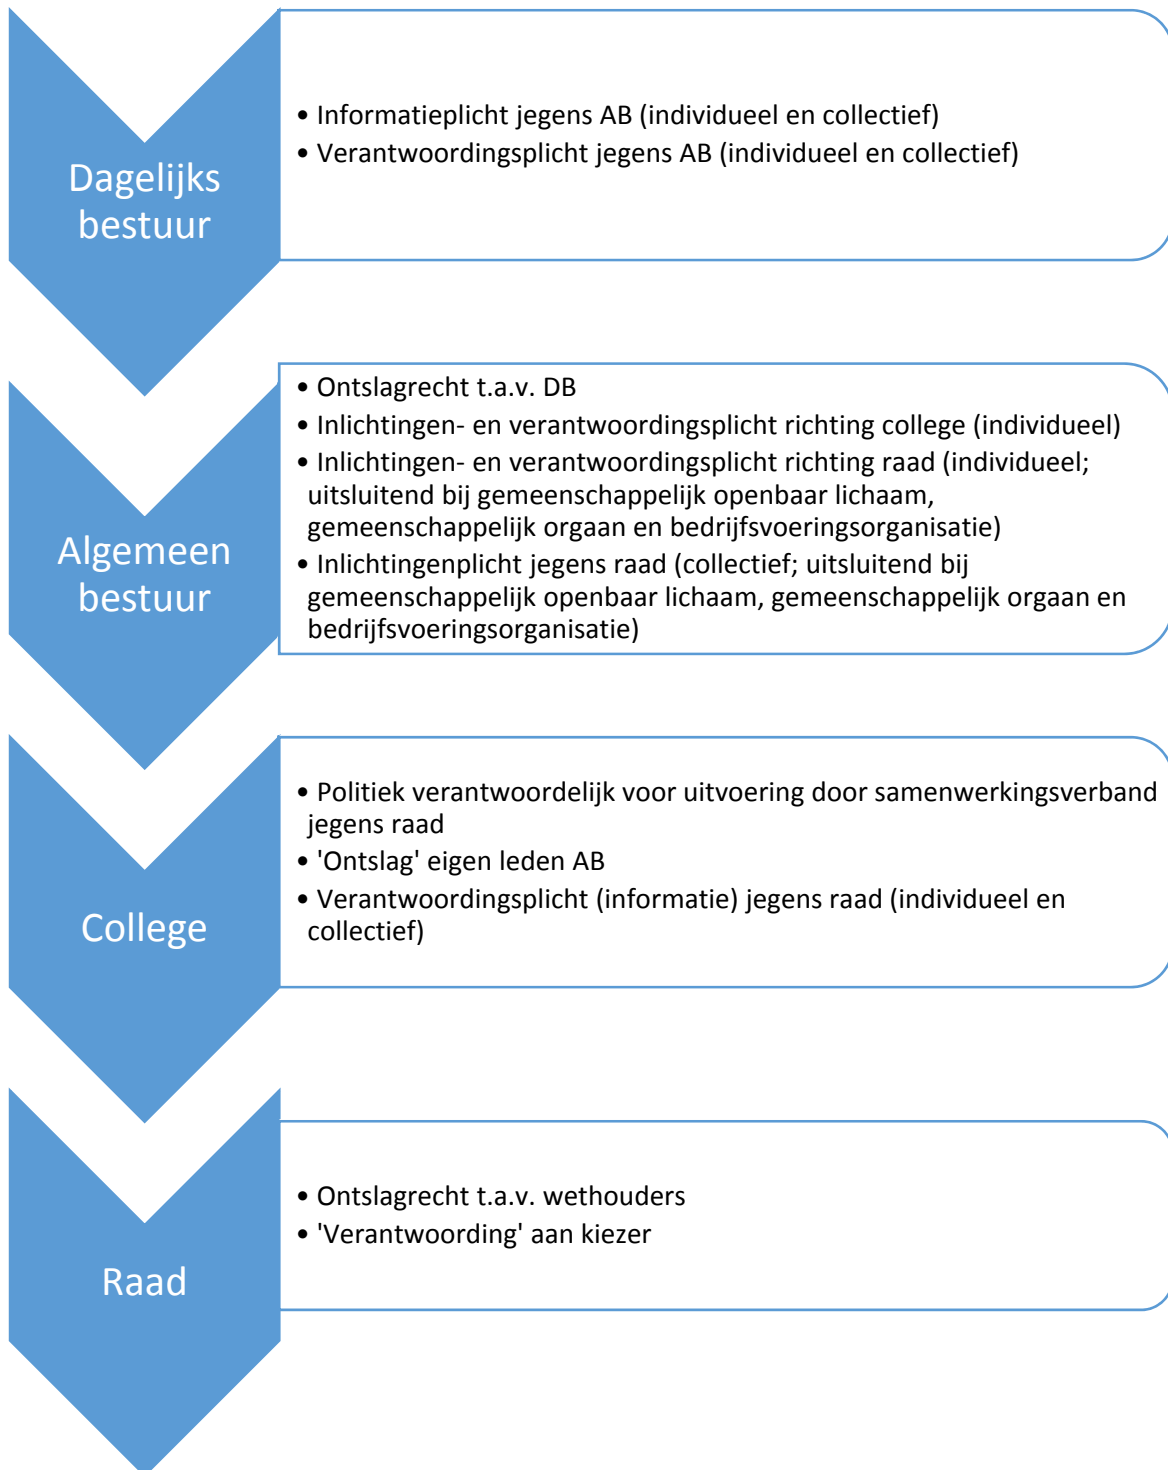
Dagelijks bestuur

• Informatieplicht jegens AB (individueel en collectief)
• Verantwoordingsplicht jegens AB (individueel en collectief)

Algemeen bestuur

• Ontslagrecht t.a.v. DB
• Inlichtingen- en verantwoordingsplicht richting college (individueel)
• Inlichtingen- en verantwoordingsplicht richting raad (individueel; uitsluitend bij gemeenschappelijk openbaar lichaam, gemeenschappelijk orgaan en bedrijfsvoeringsorganisatie)
• Inlichtingenplicht jegens raad (collectief; uitsluitend bij gemeenschappelijk openbaar lichaam, gemeenschappelijk orgaan en bedrijfsvoeringsorganisatie)

College

• Politiek verantwoordelijk voor uitvoering door samenwerkingsverband jegens raad
• 'Ontslag' eigen leden AB
• Verantwoordingsplicht (informatie) jegens raad (individueel en collectief)

Raad

• Ontslagrecht t.a.v. wethouders
• 'Verantwoording' aan kiezer